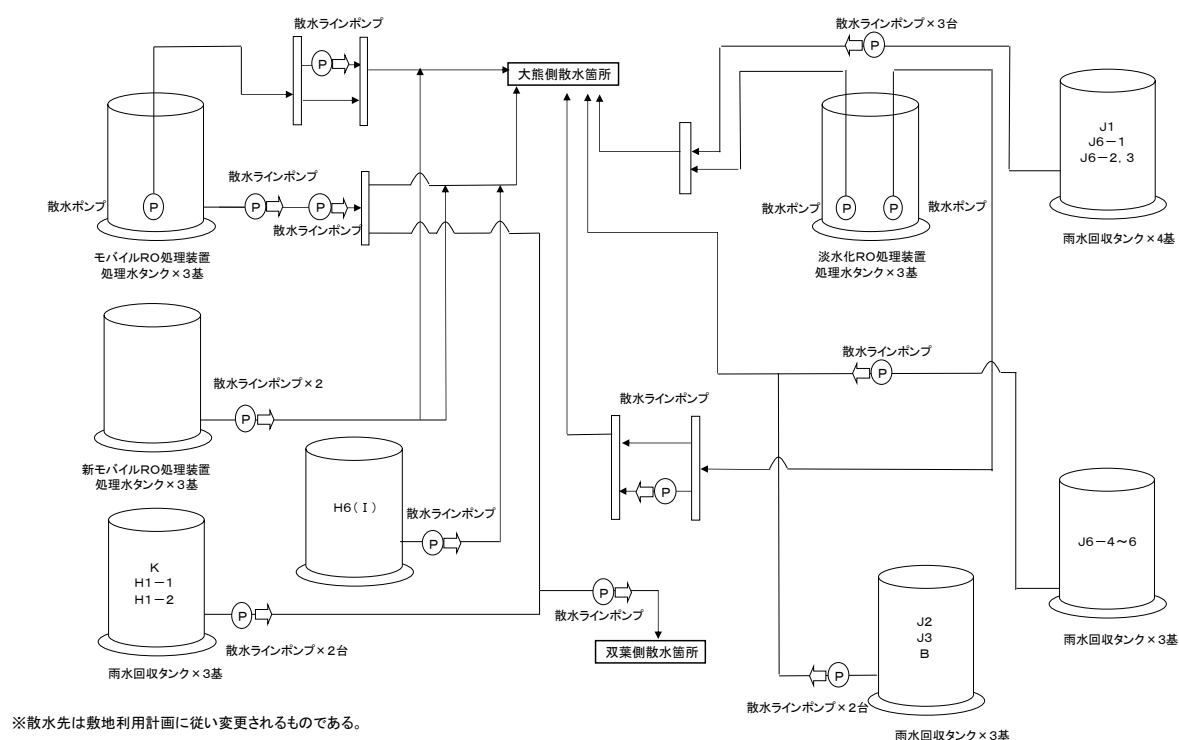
散水ラインポンプ

P

大熊側散水箇所

散水ラインポンプ×3台

P

J1
J6－1
J6－2，3

雨水回収タンク×4基

散水ポンプ

P

散水ラインポンプ

P

P

散水ラインポンプ

モバイルRO処理装置
処理水タンク×3基

散水ポンプ

P

P

散水ポンプ

淡水化RO処理装置
処理水タンク×3基

散水ラインポンプ×2

P

新モバイルRO処理装置
処理水タンク×3基

散水ラインポンプ

P

散水ラインポンプ

P

H6（Ｉ）

散水ラインポンプ

P

J6－4～6

雨水回収タンク×3基

K
H1－1
H1－2

P

散水ラインポンプ×2台

雨水回収タンク×3基

P

散水ラインポンプ

双葉側散水箇所

J2
J3
B

P

散水ラインポンプ×2台

雨水回収タンク×3基

※散水先は敷地利用計画に従い変更されるものである。